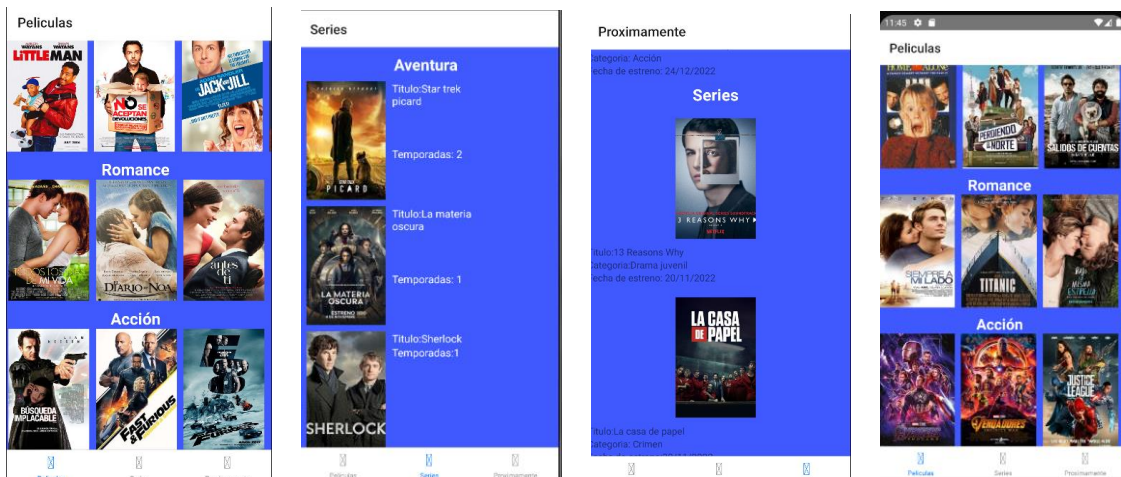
Peliculas

LITTLE MAN

NO SE ACEPTAN DEVOLUCIONES

JACK AND JILL

Romance

DIARIO DE NOA

Acción

BÚSQUEDA IMPLACABLE

FAST & FURIOUS

Series

Aventura

PICARD

Titulo:Star trek picard

Temporadas: 2

LA MATERIA OSCURA

Titulo:La materia oscura

Temporadas: 1

SHERLOCK

Titulo:Sherlock
Temporadas:1

Peliculas Series Proximamente

Proximamente

Categoria: Acción
Fecha de estreno: 24/12/2022

Series

13 REASONS WHY

NETFLIX

Titulo:13 Reasons Why
Categoria:Drama juvenil
Fecha de estreno: 20/11/2022

LA CASA DE PAPEL

Titulo:La casa de papel
Categoria: Crimen
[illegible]

11:45

Peliculas

HOME ALONE

PERDIENDO EL NORTE

SALIDOS DE CUENTAS

Romance

SIEMPRE A MI LADO

TITANIC

Acción

VENGADORES

JUSTICE LEAGUE

Peliculas Series Proximamente